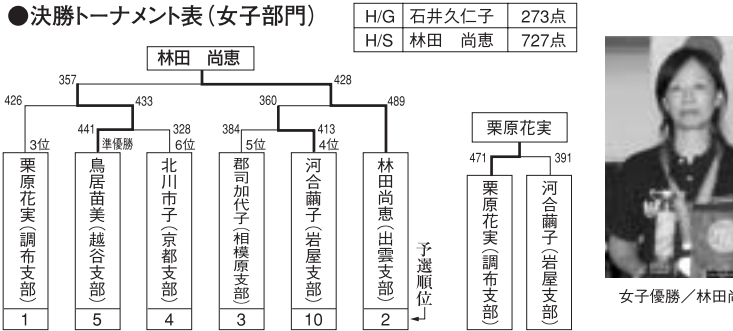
●決勝トーナメント表（女子部門）

| H/G | 石井久仁子 | 273点 |
|---|---|---|
| H/S | 林田　尚恵 | 727点 |

林田　尚恵

357
428
426
433
360
489
3位
441
準優勝
328
6位
384
5位
413
4位

栗原花実（調布支部）
1
鳥居苗美（越谷支部）
5
北川市子（京都支部）
4
郡司加代子（相模原支部）
3
河合繭子（岩屋支部）
10
林田尚恵（出雲支部）
2
予選順位

栗原花実
471
391
栗原花実（調布支部）
河合繭子（岩屋支部）

女子優勝／林田尚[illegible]